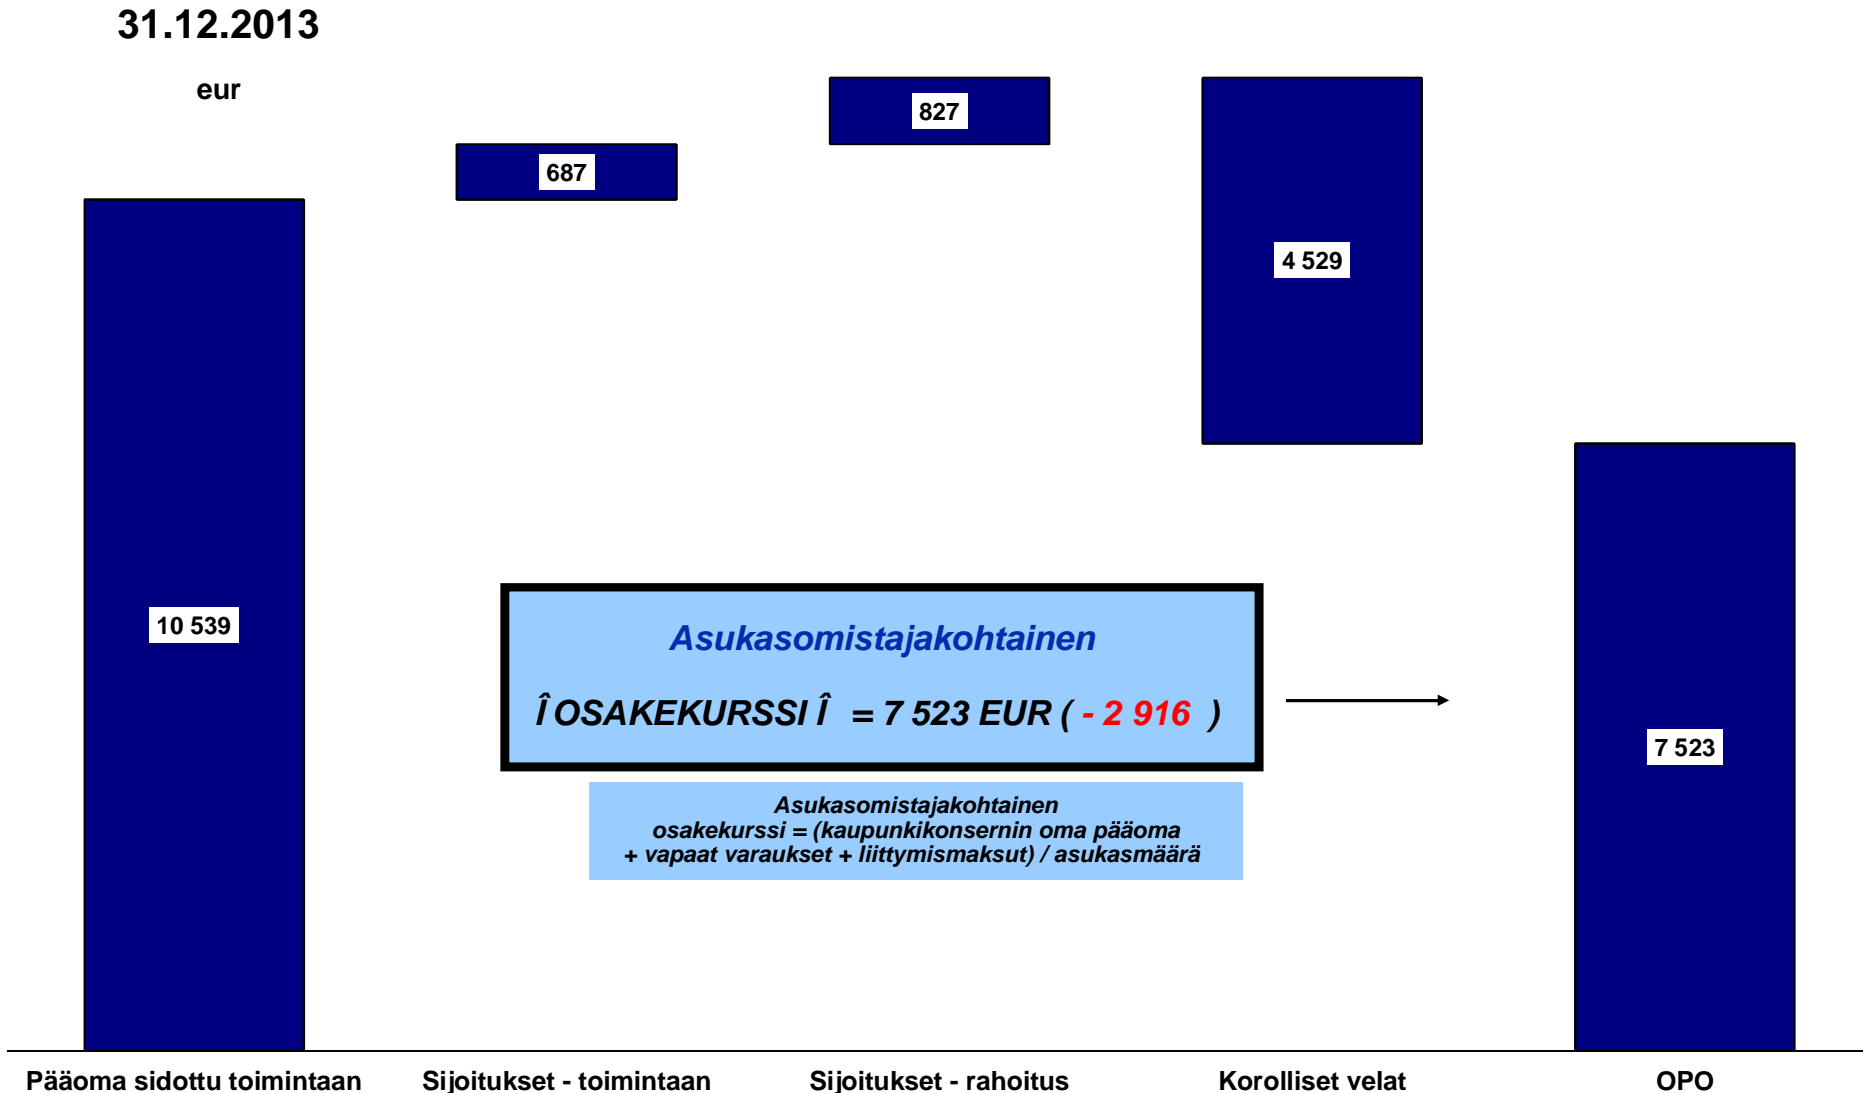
31.12.2013

eur

687

827

4 529

10 539

Asukasomistajakohtainen

Î OSAKEKURSSI Î = 7 523 EUR ( - 2 916 )

7 523

Asukasomistajakohtainen osakekurssi = (kaupunkikonsernin oma pääoma + vapaat varaukset + liittymismaksut) / asukasmäärä

Pääoma sidottu toimintaan

Sijoitukset - toimintaan

Sijoitukset - rahoitus

Korolliset velat

OPO